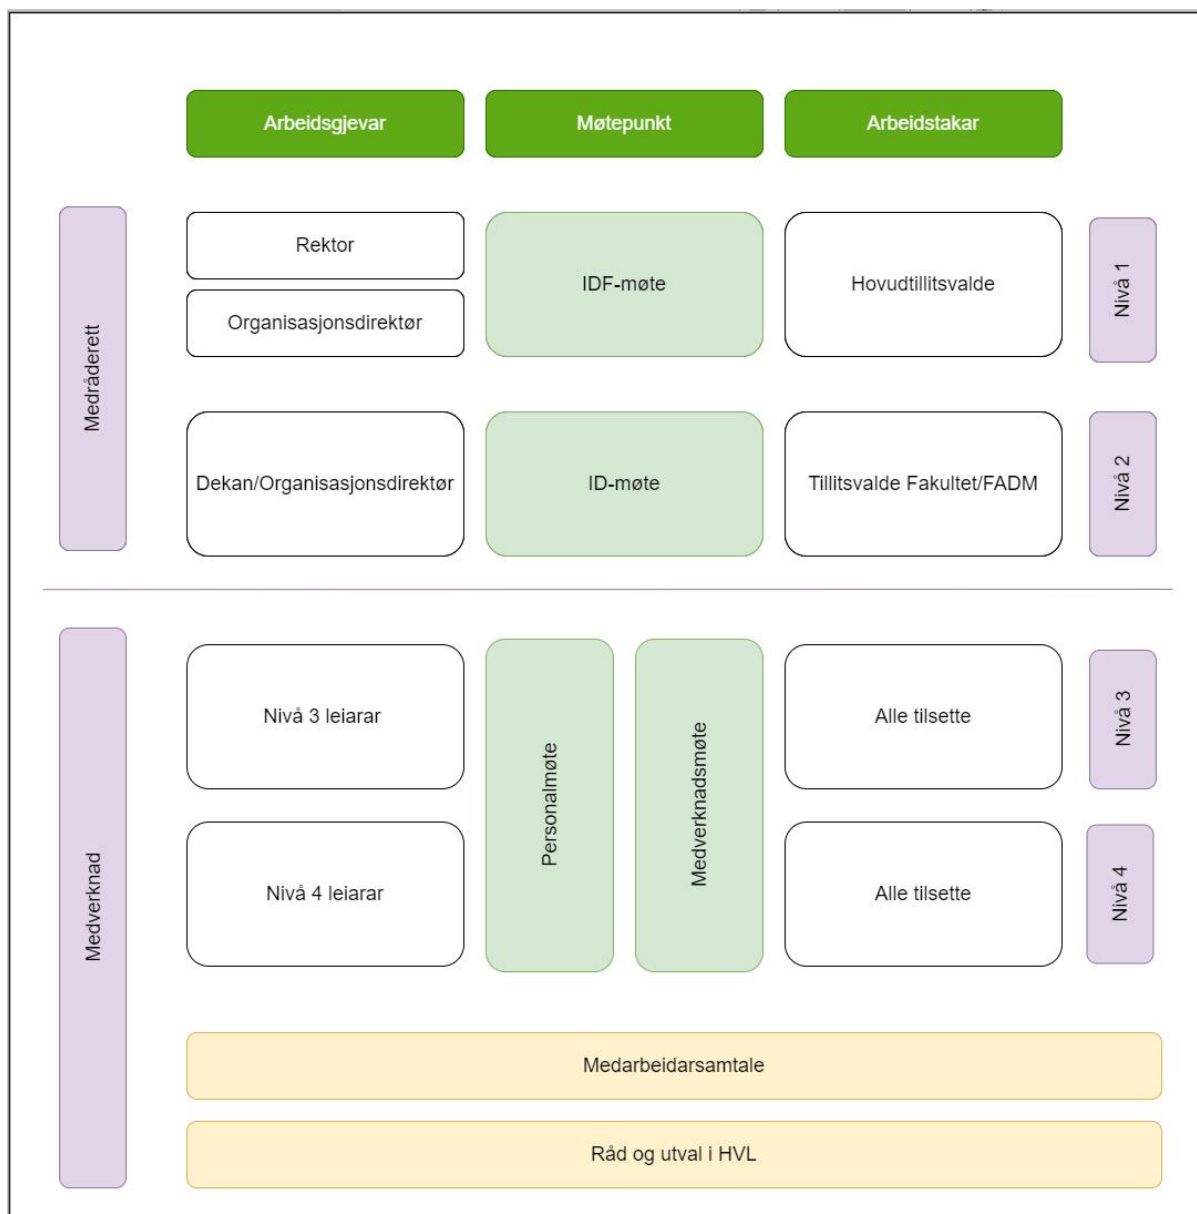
Arbeidsgjevar

Møtepunkt

Arbeidstakar

Medråderett

Rektor

Organisasjonsdirektør

IDF-møte

Hovudtillitsvalde

Nivå 1

Dekan/Organisasjonsdirektør

ID-møte

Tillitsvalde Fakultet/FADM

Nivå 2

Medverknad

Nivå 3 leiarar

Personalmøte

Medverknadsmøte

Alle tilsette

Nivå 3

Nivå 4 leiarar

Alle tilsette

Nivå 4

Medarbeidarsamtale

Råd og utval i HVL